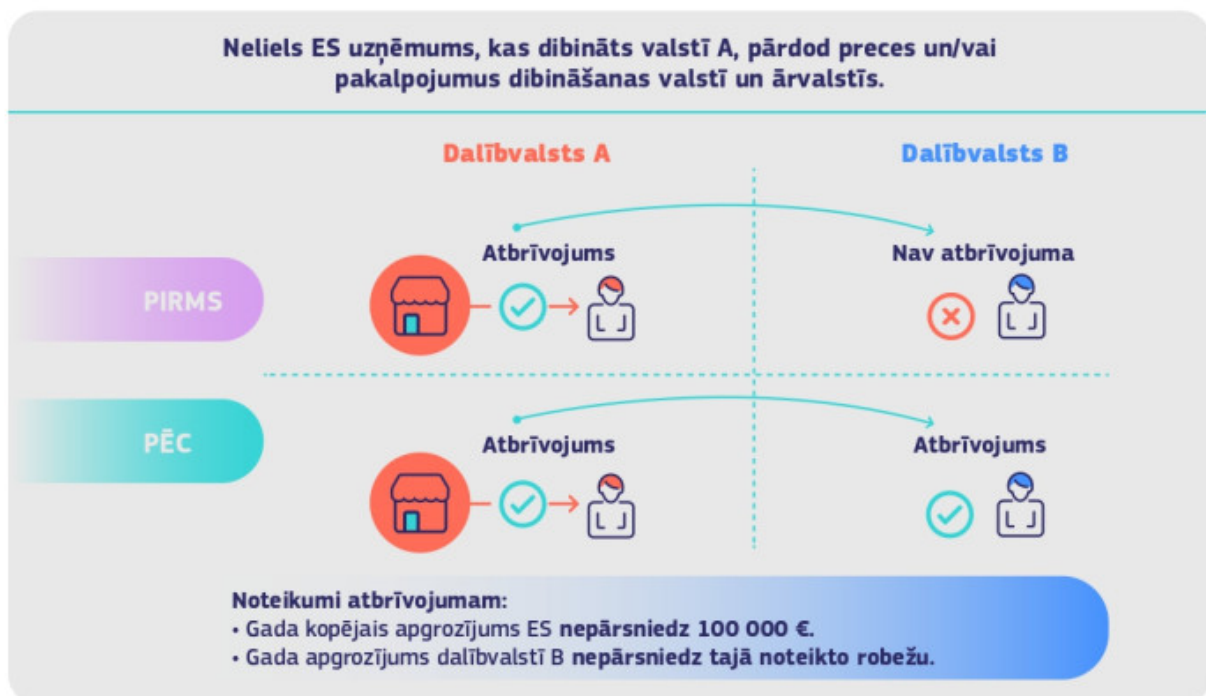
Neliels ES uzņēmums, kas dibināts valstī A, pārdod preces un/vai pakalpojumus dibināšanas valstī un ārvalstīs.

Dalībvalsts A

Dalībvalsts B

PIRMS

Atbrīvojums

Nav atbrīvojuma

PĒC

Atbrīvojums

Atbrīvojums

Noteikumi atbrīvojumam:
• Gada kopējais apgrozījums ES nepārsniedz 100 000 €.
• Gada apgrozījums dalībvalstī B nepārsniedz tajā noteikto robežu.